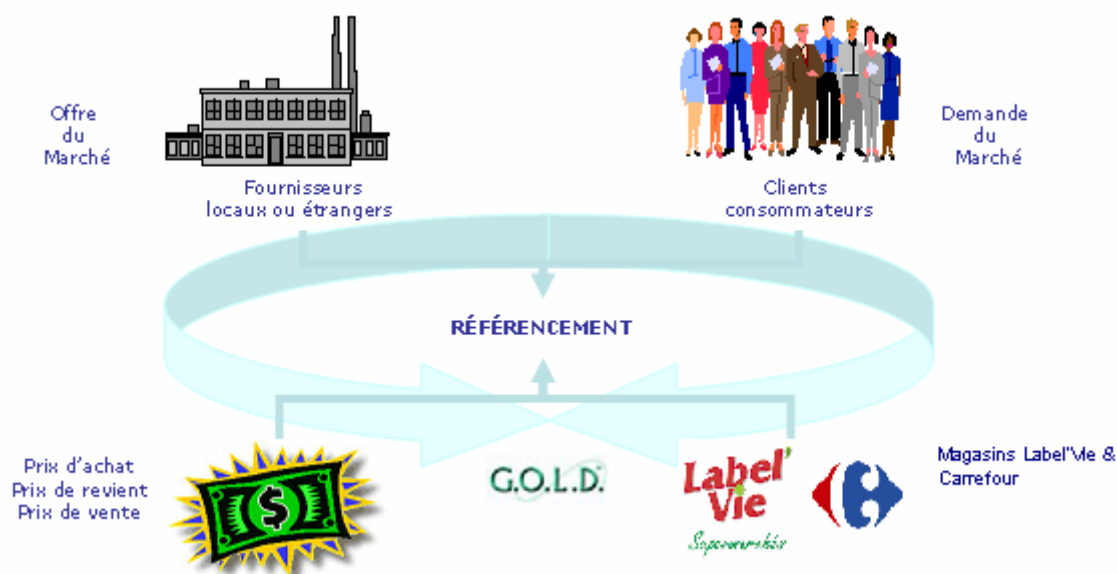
Offre
du
Marché

Fournisseurs
locaux ou étrangers

Clients
consommateurs

Demande
du
Marché

RÉFÉRENCEMENT

Prix d'achat
Prix de revient
Prix de vente

$

G.O.L.D.

Label' Vie

Supermarchés

Magasins Label'Vie &
Carrefour